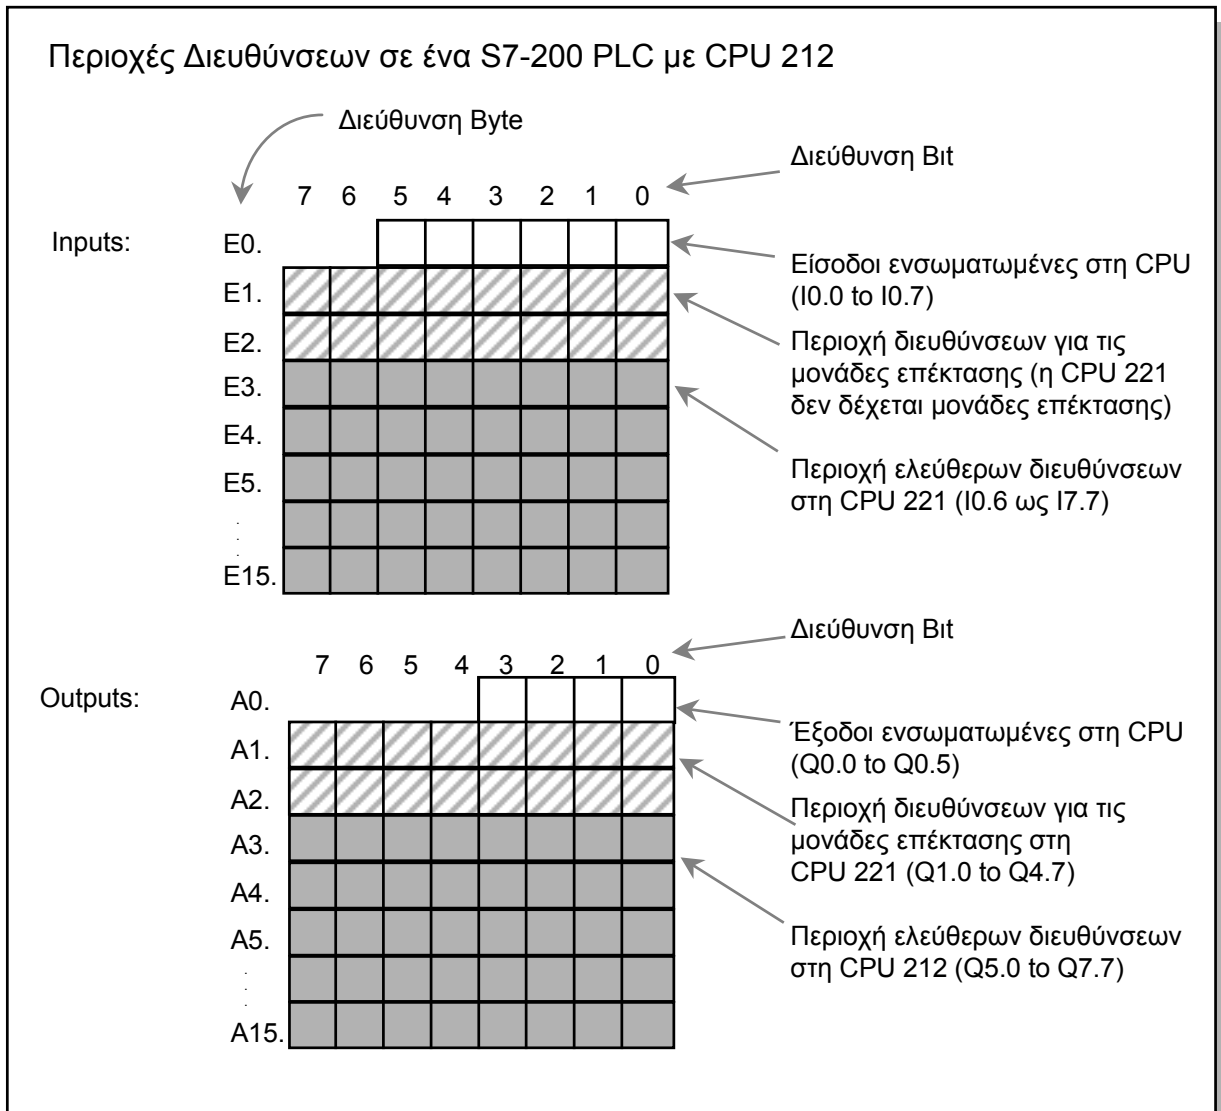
Περιοχές Διευθύνσεων σε ένα S7-200 PLC με CPU 212

Διεύθυνση Byte

Διεύθυνση Bit

7 6 5 4 3 2 1 0

Inputs:

E0.
E1.
E2.
E3.
E4.
E5.
.
.
E15.

Είσοδοι ενσωματωμένες στη CPU (I0.0 to I0.7)

Περιοχή διευθύνσεων για τις μονάδες επέκτασης (η CPU 221 δεν δέχεται μονάδες επέκτασης)

Περιοχή ελεύθερων διευθύνσεων στη CPU 221 (I0.6 ως I7.7)

Διεύθυνση Bit

7 6 5 4 3 2 1 0

Outputs:

A0.
A1.
A2.
A3.
A4.
A5.
.
.
A15.

Έξοδοι ενσωματωμένες στη CPU (Q0.0 to Q0.5)

Περιοχή διευθύνσεων για τις μονάδες επέκτασης στη CPU 221 (Q1.0 to Q4.7)

Περιοχή ελεύθερων διευθύνσεων στη CPU 212 (Q5.0 to Q7.7)